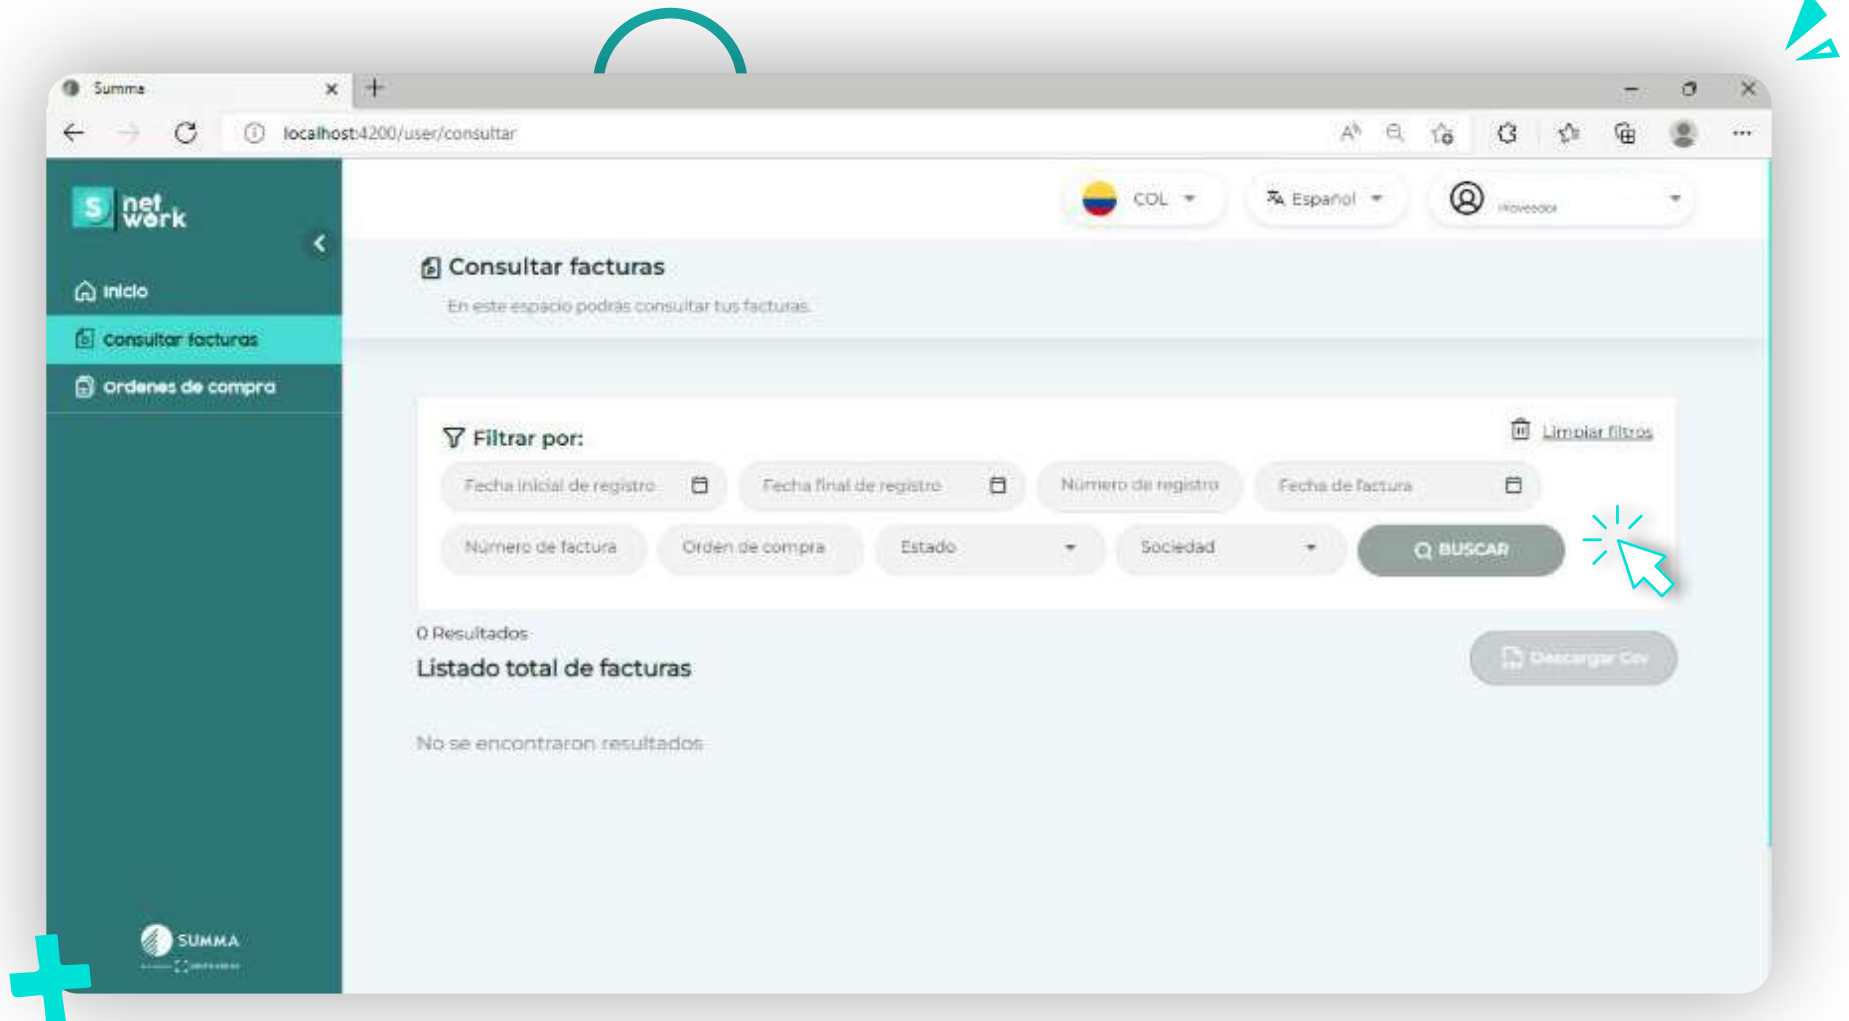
Summa

localhost:4200/user/consultar

S net work

Inicio

Consultar facturas

Ordenes de compra

SUMMA

COL

Español

Proveedor

Consultar facturas

En este espacio podrás consultar tus facturas.

Filtrar por:

Limpiar filtros

Fecha inicial de registro

Fecha final de registro

Número de registro

Fecha de factura

Número de factura

Orden de compra

Estado

Sociedad

BUSCAR

0 Resultados

Listado total de facturas

Descargar Csv

No se encontraron resultados